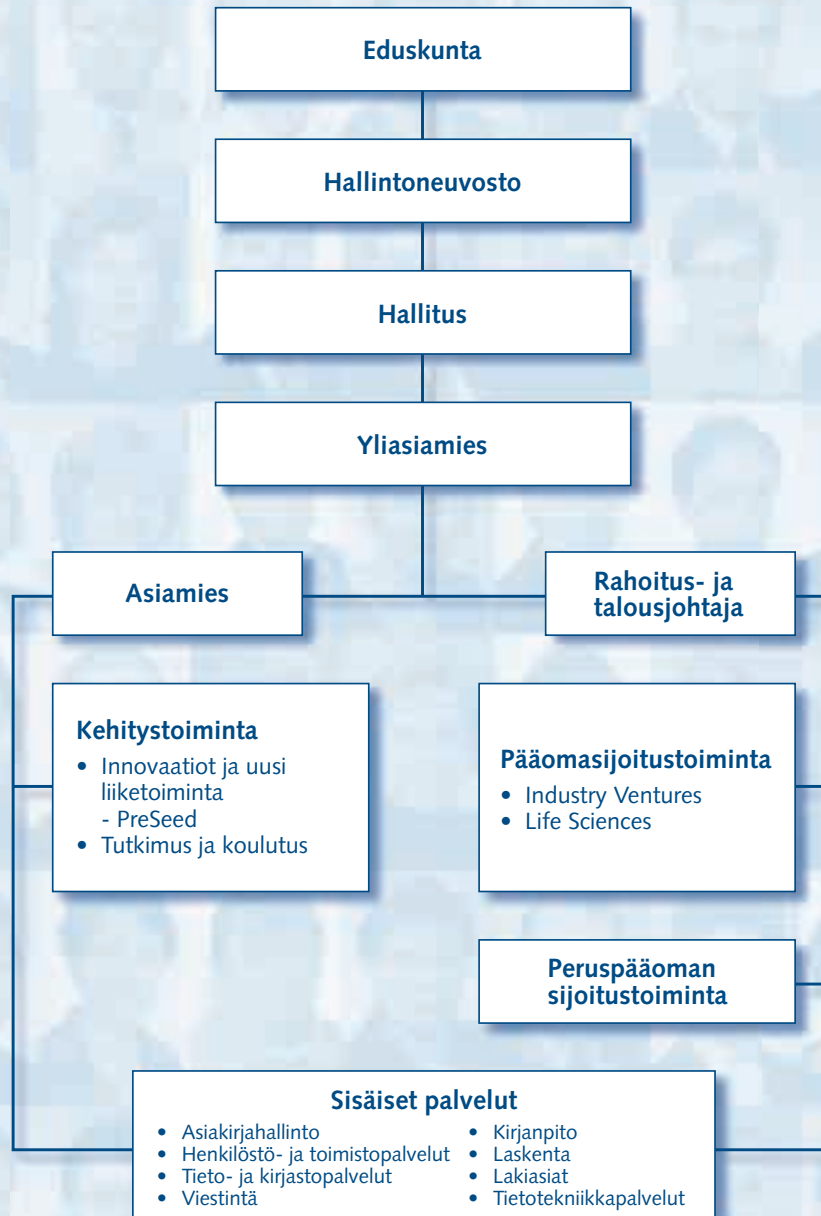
Eduskunta

Hallintoneuvosto

Hallitus

Yliasiamies

Asiamies

Rahoitus- ja talousjohtaja

Kehitystoiminta
- Innovaatiot ja uusi liiketoiminta
  - PreSeed
- Tutkimus ja koulutus

Pääomasijoitustoiminta
- Industry Ventures
- Life Sciences

Peruspääoman sijoitustoiminta

Sisäiset palvelut
- Asiakirjahallinto
- Henkilöstö- ja toimistopalvelut
- Tieto- ja kirjastopalvelut
- Viestintä
- Kirjanpito
- Laskenta
- Lakiasiat
- Tietotekniikkapalvelut